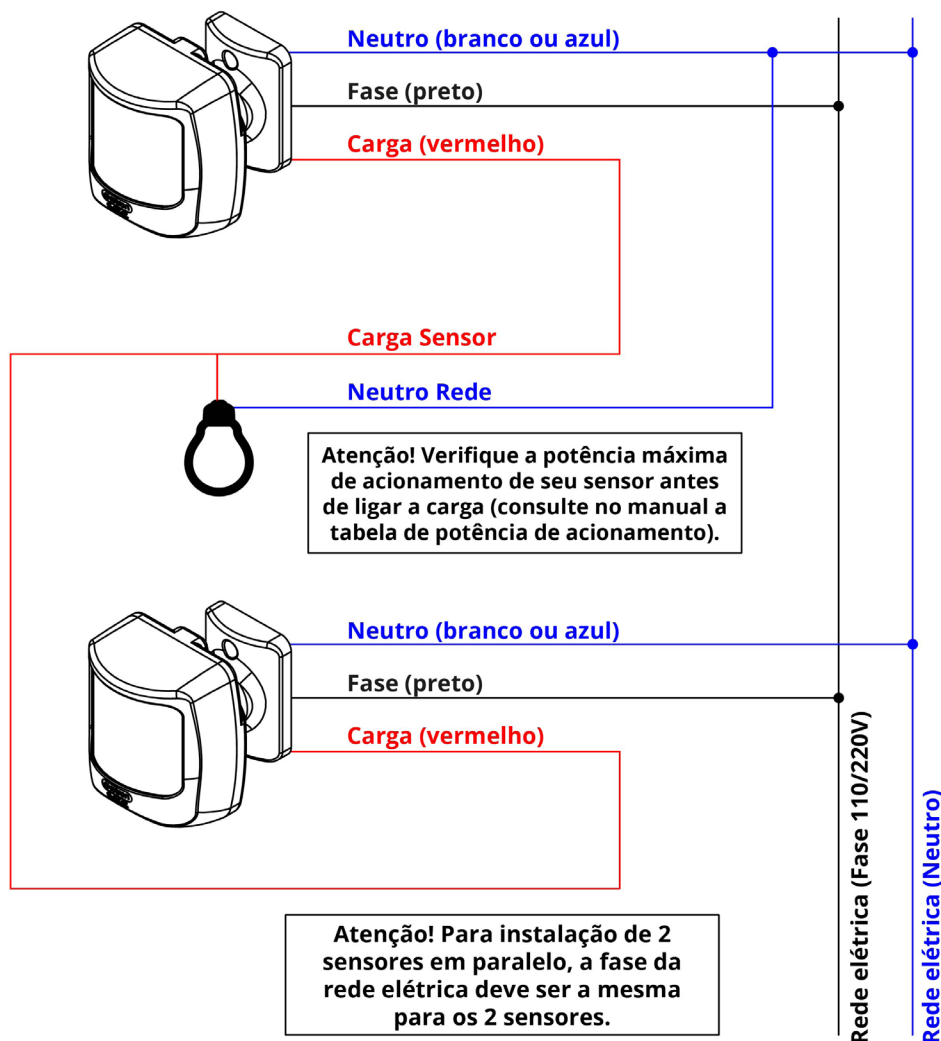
Neutro (branco ou azul)

Fase (preto)

Carga (vermelho)

Carga Sensor

Neutro Rede

Atenção! Verifique a potência máxima de acionamento de seu sensor antes de ligar a carga (consulte no manual a tabela de potência de acionamento).

Neutro (branco ou azul)

Fase (preto)

Carga (vermelho)

Atenção! Para instalação de 2 sensores em paralelo, a fase da rede elétrica deve ser a mesma para os 2 sensores.

Rede elétrica (Fase 110/220V)

Rede elétrica (Neutro)